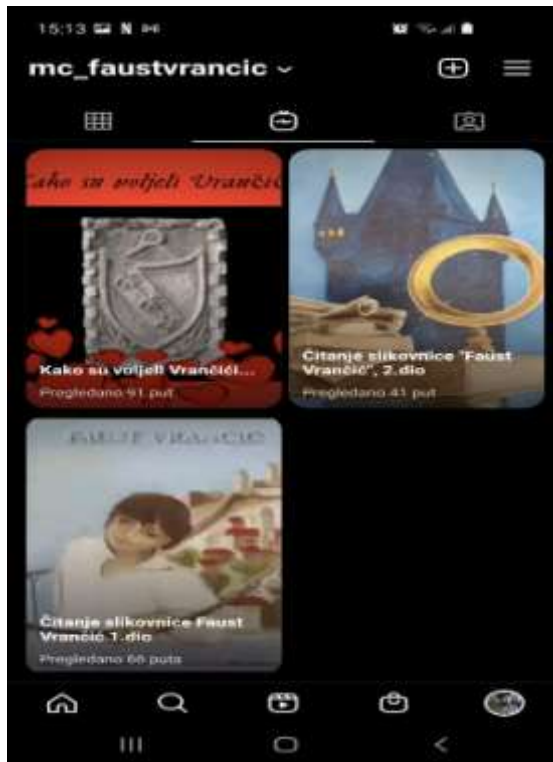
15:13

mc_faustvrancic

Kako su voljeli Vrančić

Kako su voljeli Vrančići...

Pregledano 91 put

Čitanje slikovnice "Faust Vrančić", 2.dio

Pregledano 41 put

FAUST VRANČIĆ

Čitanje slikovnice Faust Vrančić 1.dio

Pregledano 66 puta